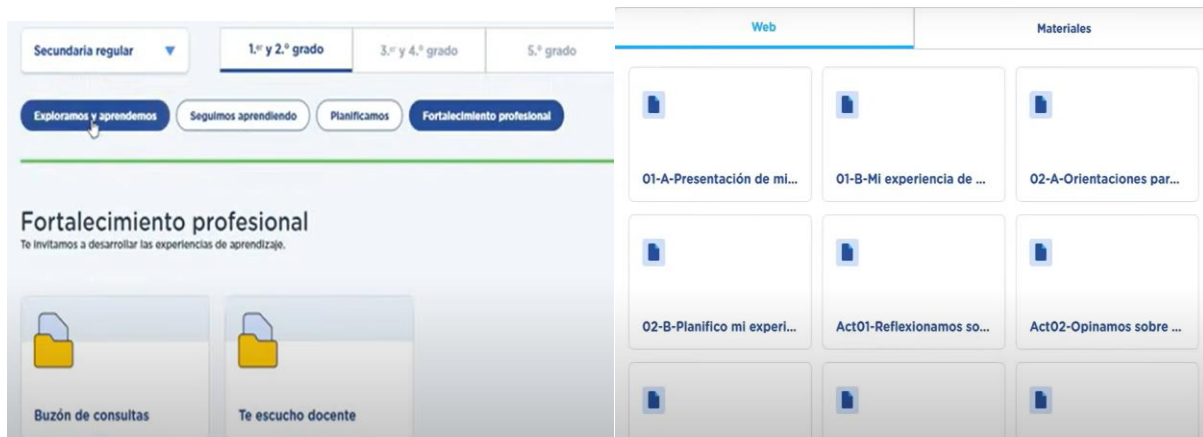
Secundaria regular

1.$^{er}$ y 2.° grado

3.$^{er}$ y 4.° grado

5.° grado

Exploramos y aprendemos

Seguimos aprendiendo

Planificamos

Fortalecimiento profesional

Fortalecimiento profesional

Te invitamos a desarrollar las experiencias de aprendizaje.

Buzón de consultas

Te escucho docente

Web

Materiales

01-A-Presentación de mi...

01-B-Mi experiencia de ...

02-A-Orientaciones par...

02-B-Planifico mi experi...

Act01-Reflexionamos so...

Act02-Opinamos sobre ...